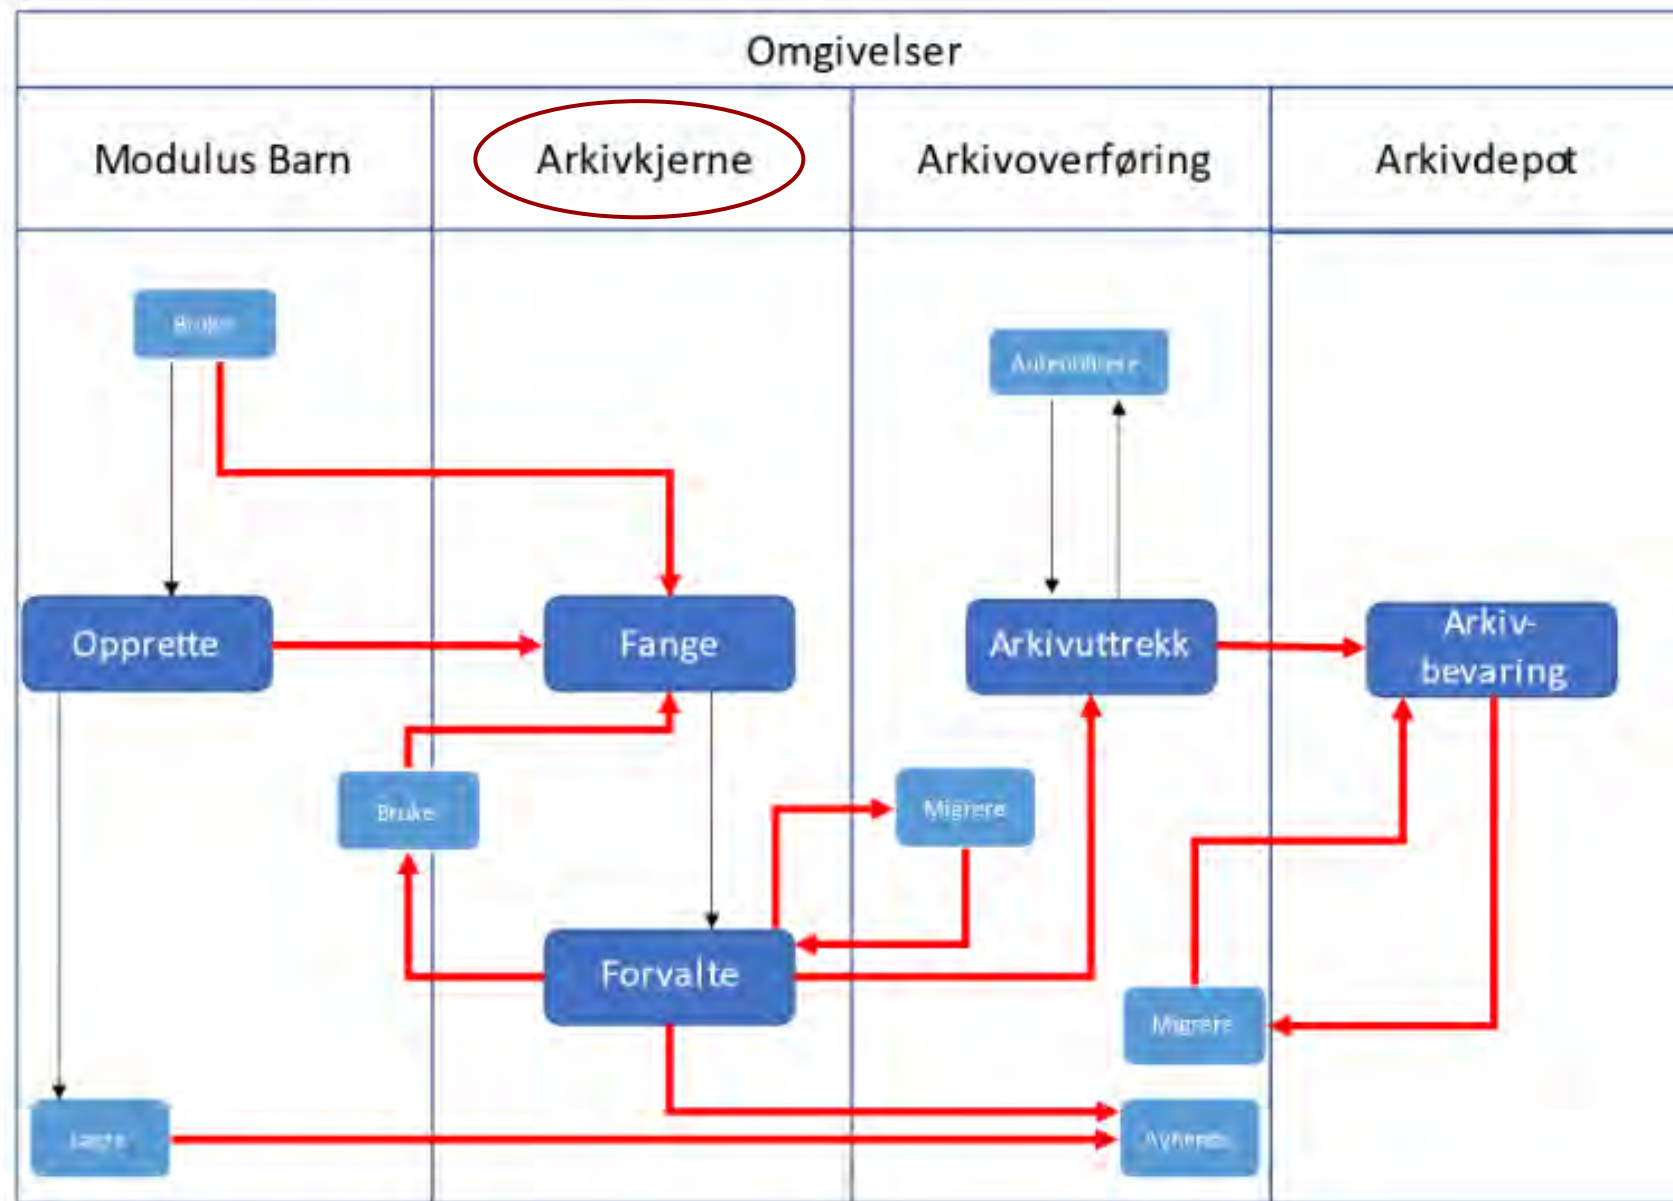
Omgivelser

| Modulus Barn | Arkivkjerne | Arkivoverføring | Arkivdepot |
|---|---|---|---|

Bruke

Autentisere

Opprette

Fange

Arkivuttrekk

Arkiv-bevaring

Bruke

Migrere

Forvalte

Migrere

Lagre

Avhende